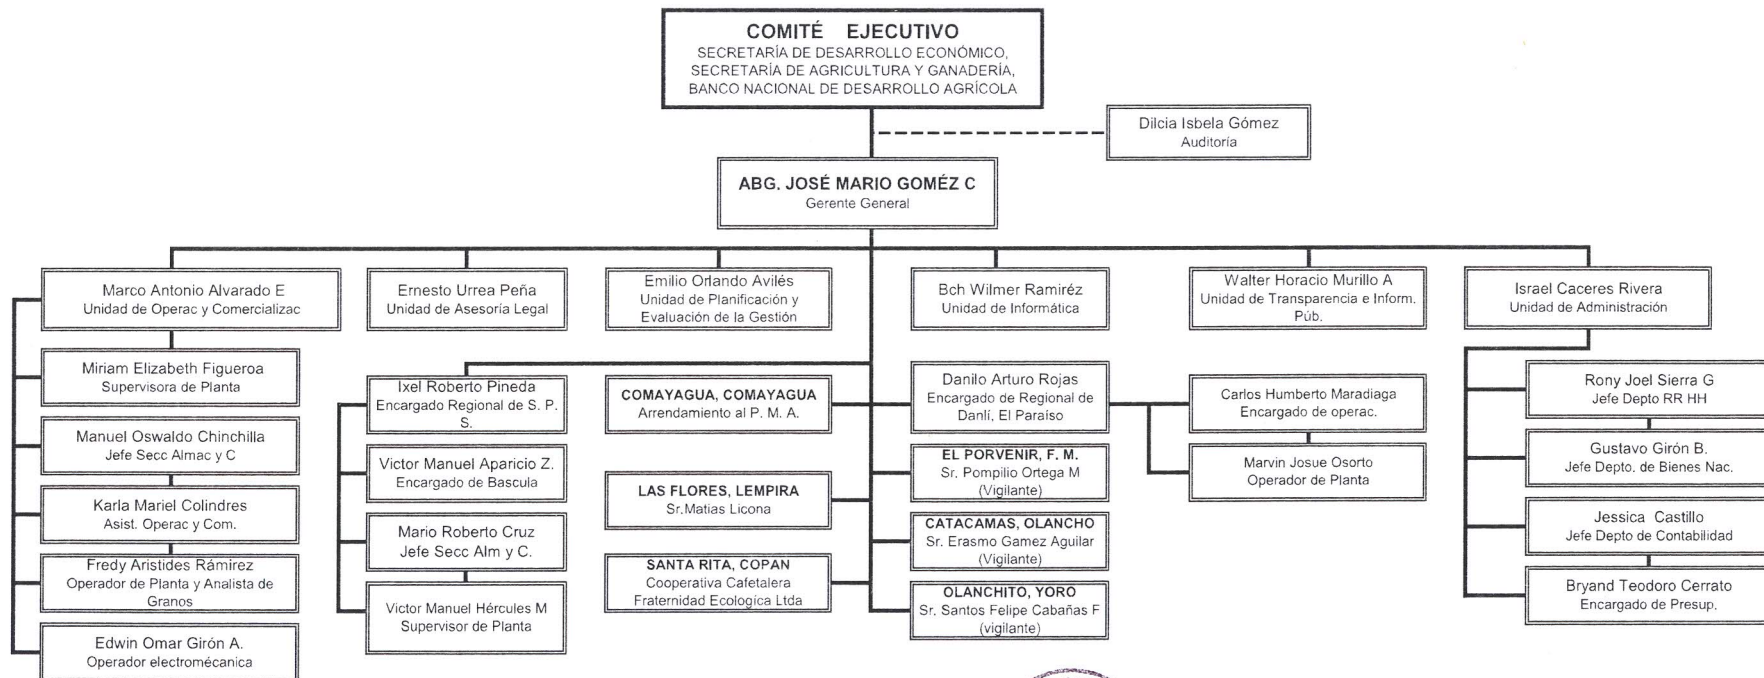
COMITÉ EJECUTIVO
SECRETARÍA DE DESARROLLO ECONÓMICO, SECRETARÍA DE AGRICULTURA Y GANADERÍA, BANCO NACIONAL DE DESARROLLO AGRÍCOLA

Dilcia Isbela Gómez
Auditoria

ABG. JOSÉ MARIO GOMÉZ C
Gerente General

Marco Antonio Alvarado E
Unidad de Operac y Comercializac

Ernesto Urrea Peña
Unidad de Asesoría Legal

Emilio Orlando Avilés
Unidad de Planificación y Evaluación de la Gestión

Bch Wilmer Ramiréz
Unidad de Informática

Walter Horacio Murillo A
Unidad de Transparencia e Inform. Púb.

Israel Caceres Rivera
Unidad de Administración

Miriam Elizabeth Figueroa
Supervisora de Planta

Manuel Oswaldo Chinchilla
Jefe Secc Almac y C

Karla Mariel Colindres
Asist. Operac y Com.

Fredy Aristides Rámirez
Operador de Planta y Analista de Granos

Edwin Omar Girón A.
Operador electromécanica

Ixel Roberto Pineda
Encargado Regional de S. P. S.

Victor Manuel Aparicio Z.
Encargado de Bascula

Mario Roberto Cruz
Jefe Secc Alm y C.

Victor Manuel Hércules M
Supervisor de Planta

COMAYAGUA, COMAYAGUA
Arrendamiento al P. M. A.

LAS FLORES, LEMPIRA
Sr.Matias Licona

SANTA RITA, COPAN
Cooperativa Cafetalera Fraternidad Ecologica Ltda

Danilo Arturo Rojas
Encargado de Regional de Danlí, El Paraíso

EL PORVENIR, F. M.
Sr. Pompilio Ortega M
(Vigilante)

CATACAMAS, OLANCHO
Sr. Erasmo Gamez Aguilar
(Vigilante)

OLANCHITO, YORO
Sr. Santos Felipe Cabañas F
(vigilante)

Carlos Humberto Maradiaga
Encargado de operac.

Marvin Josue Osorto
Operador de Planta

Rony Joel Sierra G
Jefe Depto RR HH

Gustavo Girón B.
Jefe Depto. de Bienes Nac.

Jessica Castillo
Jefe Depto de Contabilidad

Bryand Teodoro Cerrato
Encargado de Presup.